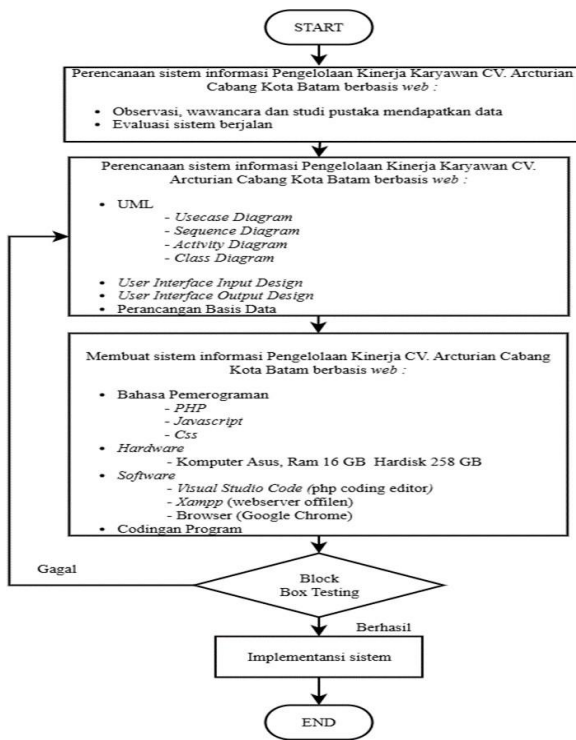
START

Perencanaan sistem informasi Pengelolaan Kinerja Karyawan CV. Arcturian Cabang Kota Batam berbasis *web* :

- Observasi, wawancara dan studi pustaka mendapatkan data
- Evaluasi sistem berjalan

Perencanaan sistem informasi Pengelolaan Kinerja Karyawan CV. Arcturian Cabang Kota Batam berbasis *web* :

- UML
  - *Usecase Diagram*
  - *Sequence Diagram*
  - *Activity Diagram*
  - *Class Diagram*
- *User Interface Input Design*
- *User Interface Output Design*
- Perancangan Basis Data

Membuat sistem informasi Pengelolaan Kinerja CV. Arcturian Cabang Kota Batam berbasis *web* :

- Bahasa Pemerograman
  - *PHP*
  - *Javascript*
  - *Css*
- *Hardware*
  - Komputer Asus, Ram 16 GB Hardisk 258 GB
- *Software*
  - *Visual Studio Code (*php coding editor*)*
  - *Xampp* (webserver offilen)
  - Browser (Google Chrome)
- Codingan Program

Gagal

Block Box Testing

Berhasil

Implementasi sistem

END